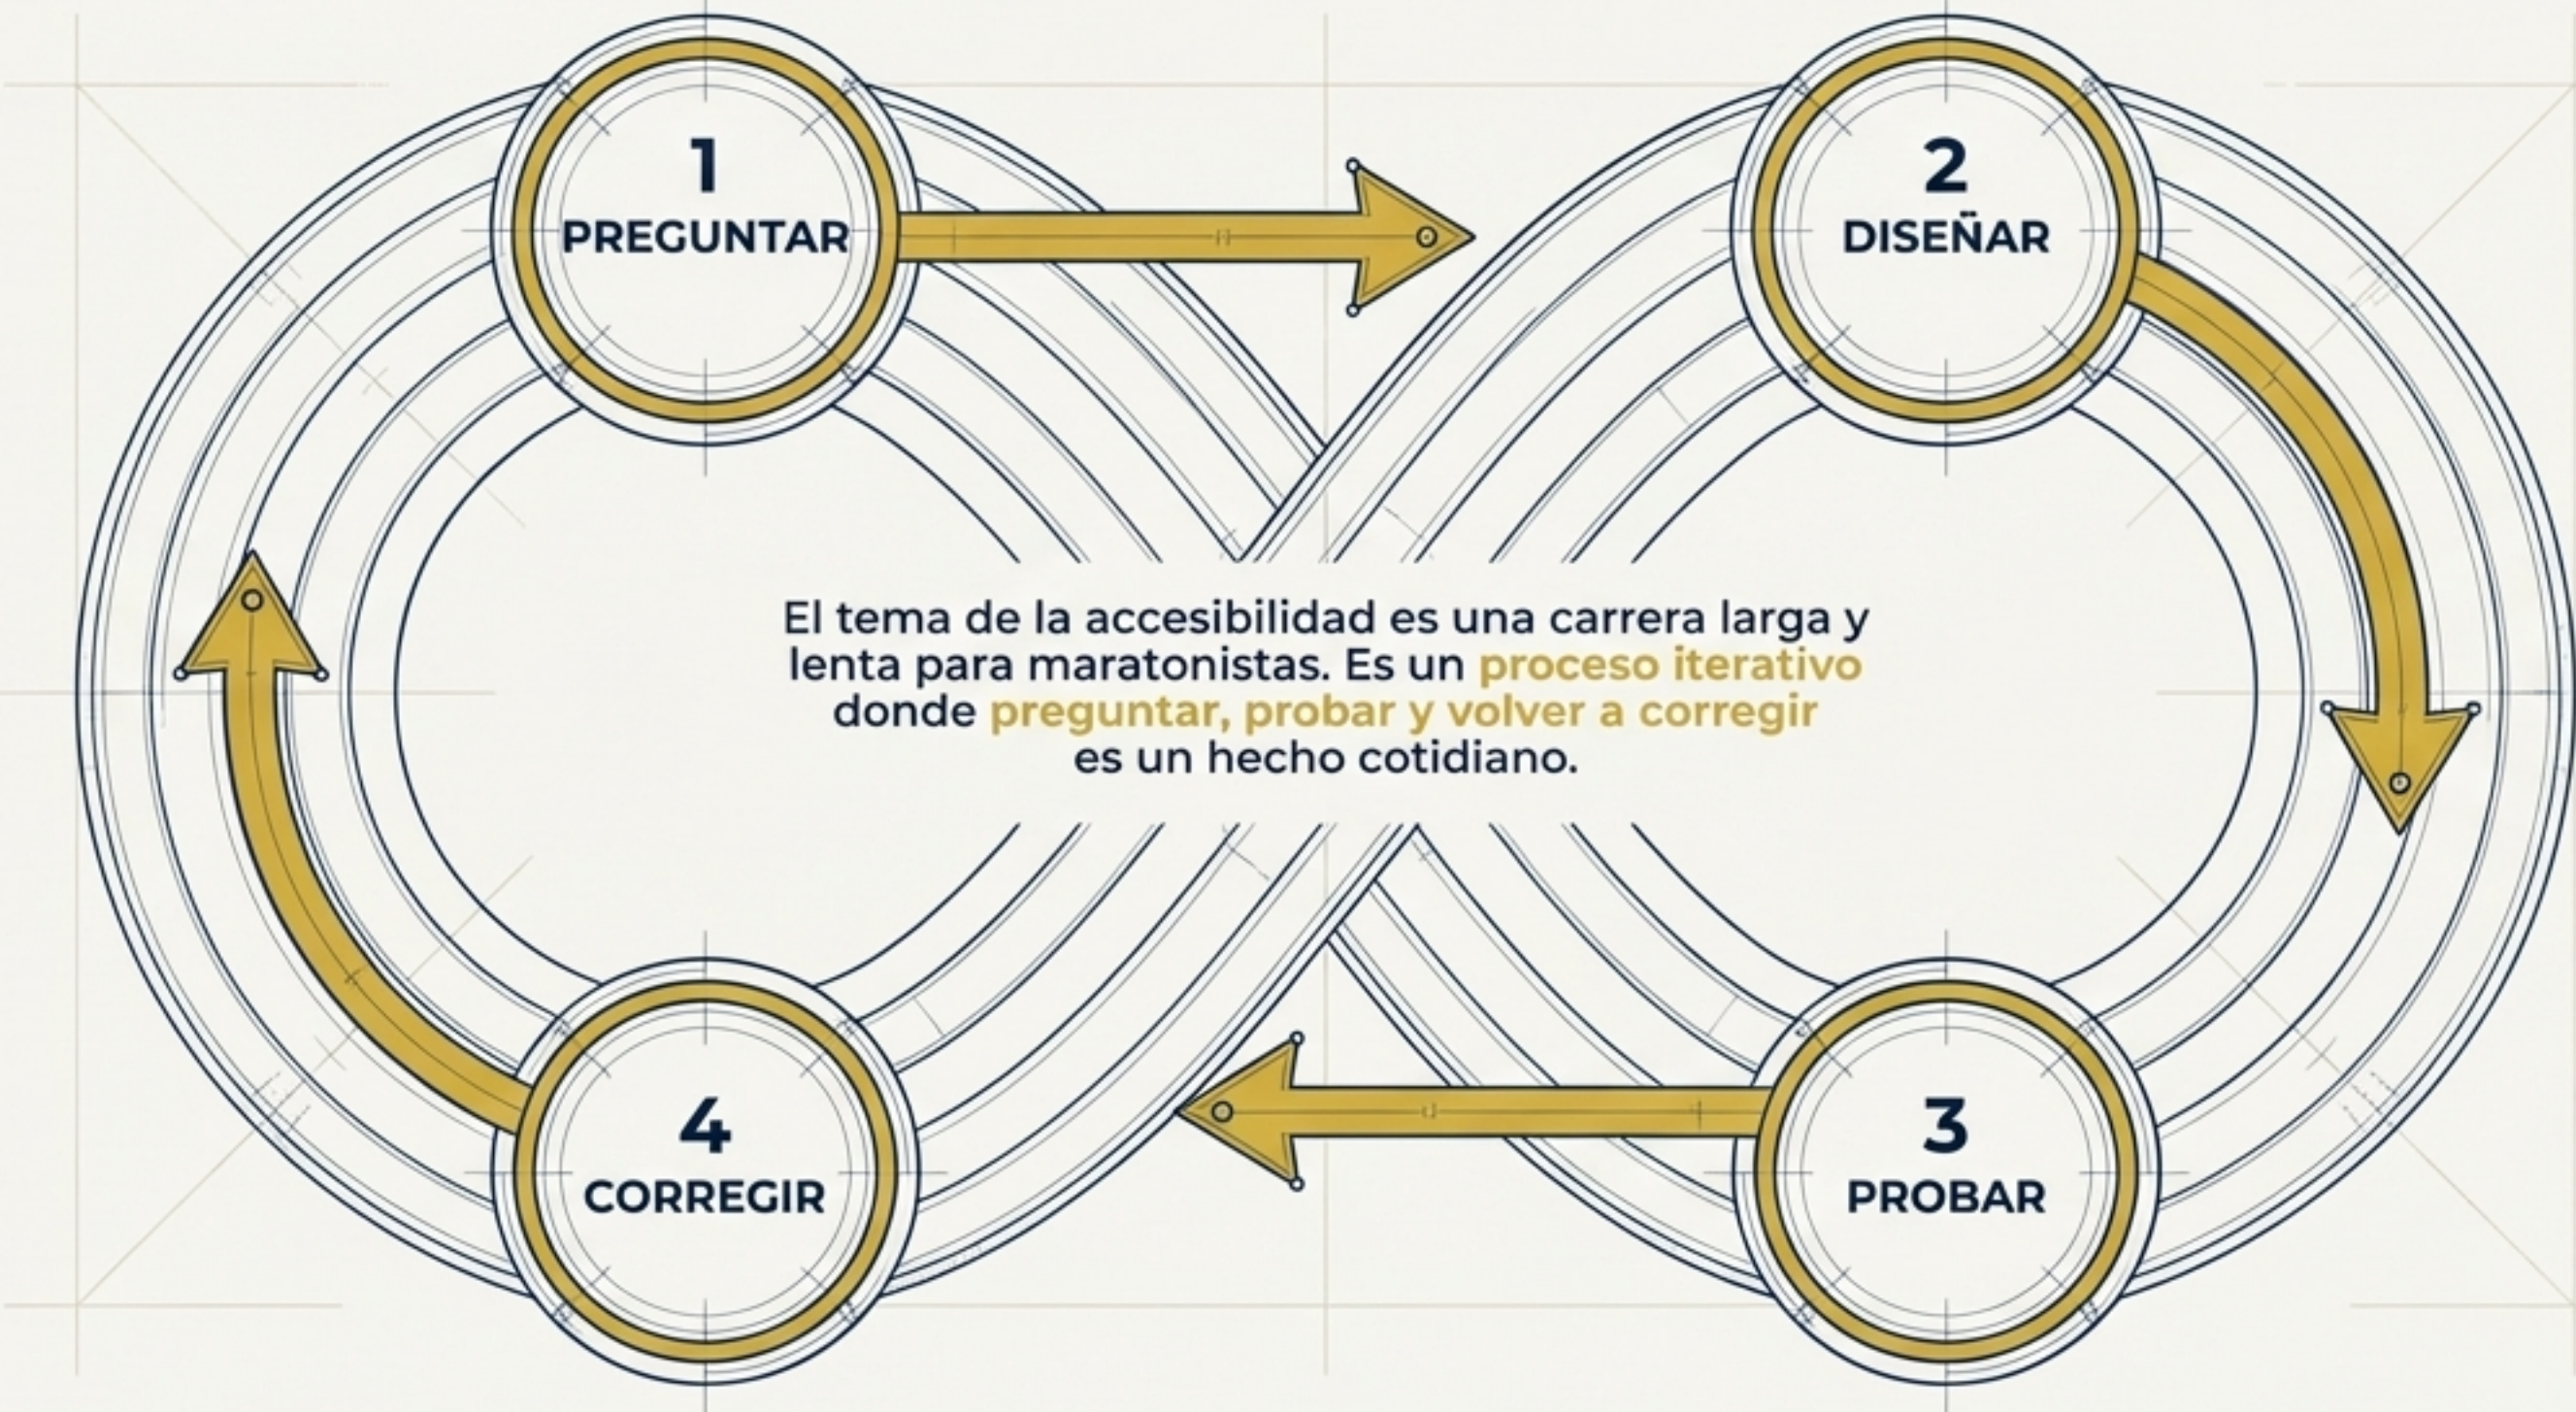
1
PREGUNTAR

2
DISEÑAR

El tema de la accesibilidad es una carrera larga y lenta para maratonistas. Es un proceso iterativo donde preguntar, probar y volver a corregir es un hecho cotidiano.

4
CORREGIR

3
PROBAR